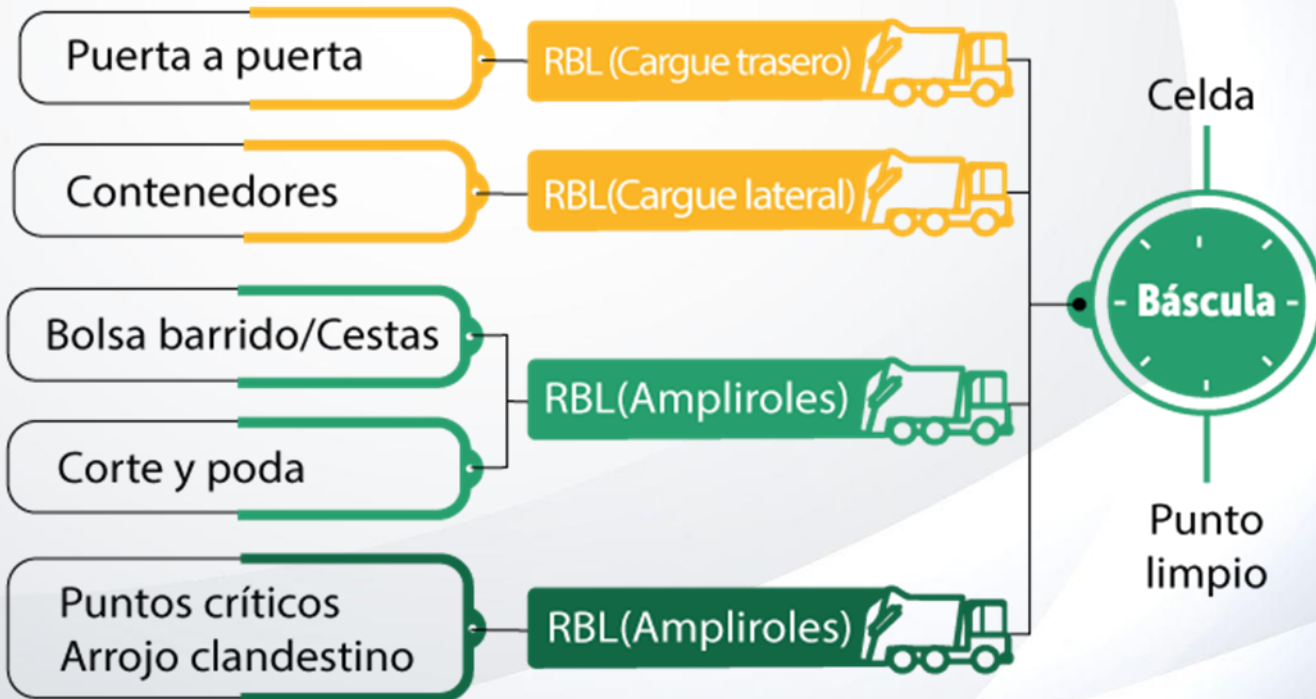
Puerta a puerta

RBL (Cargue trasero)

Contenedores

RBL(Cargue lateral)

Bolsa barrido/Cestas

Corte y poda

RBL(Ampliroles)

Puntos críticos
Arrojo clandestino

RBL(Ampliroles)

Celda

- Báscula -

Punto limpio